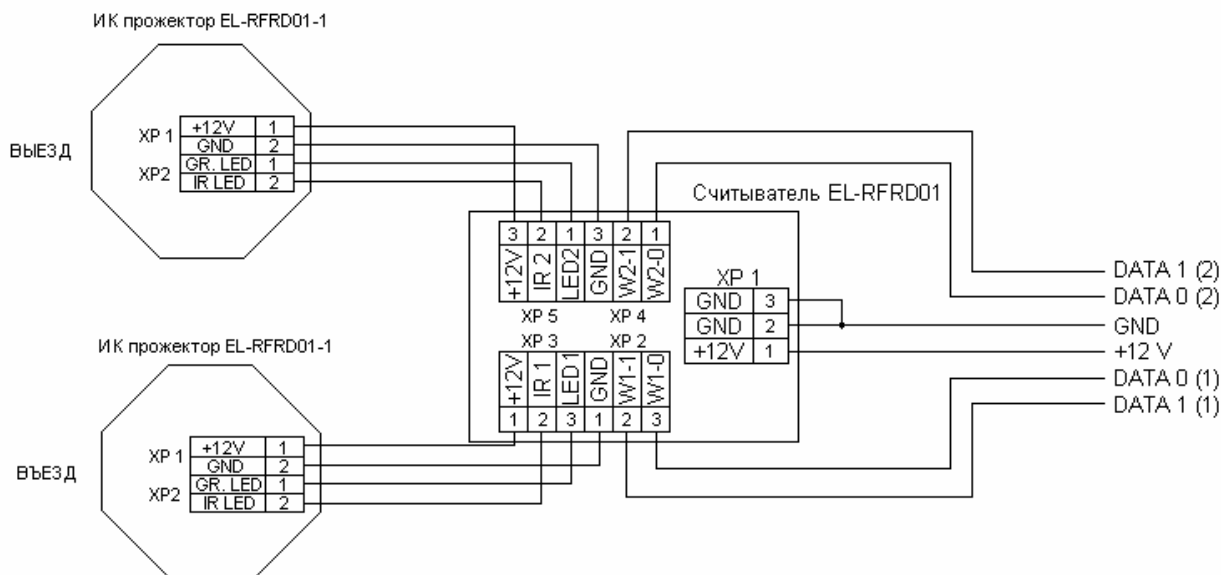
ИК прожектор EL-RFRD01-1

ВЫЕЗД

XP 1

XP2

| +12V | 1 |
|---|---|
| GND | 2 |
| GR. LED | 1 |
| IR LED | 2 |

Считыватель EL-RFRD01

| 3 | 2 | 1 | 3 | 2 | 1 |
|---|---|---|---|---|---|
| +12V | IR 2 | LED2 | GND | W2-1 | W2-0 |

XP 5 XP 4

XP 3 XP 2

| +12V | IR 1 | LED1 | GND | W1-1 | W1-0 |
|---|---|---|---|---|---|
| 1 | 2 | 3 | 1 | 2 | 3 |

XP 1

| GND | 3 |
|---|---|
| GND | 2 |
| +12V | 1 |

DATA 1 (2)
DATA 0 (2)
GND
+12 V
DATA 0 (1)
DATA 1 (1)

ИК прожектор EL-RFRD01-1

ВЪЕЗД

XP 1

XP2

| +12V | 1 |
|---|---|
| GND | 2 |
| GR. LED | 1 |
| IR LED | 2 |